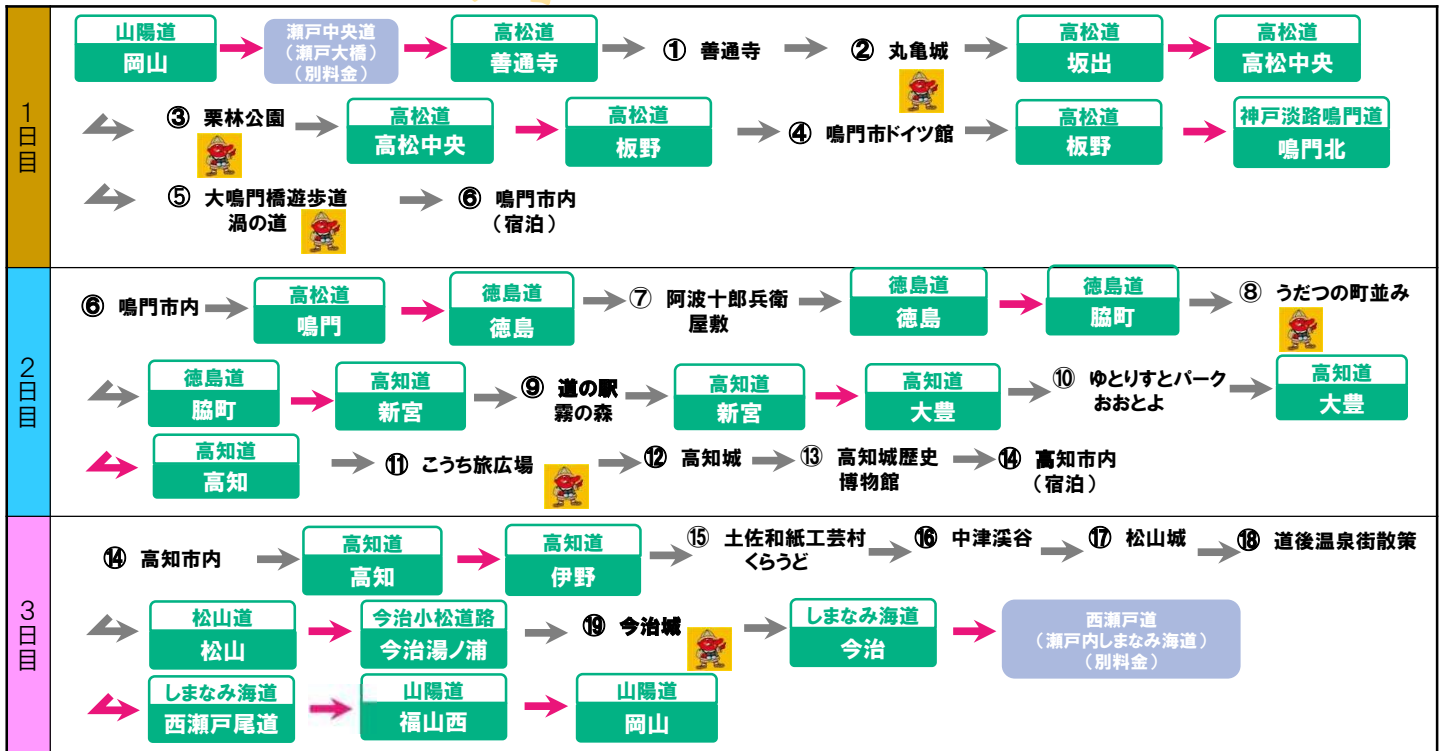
1日目

山陽道 岡山 → 瀬戸中央道（瀬戸大橋）（別料金） → 高松道 善通寺 → ① 善通寺 → ② 丸亀城 → 高松道 坂出 → 高松道 高松中央

→ ③ 栗林公園 → 高松道 高松中央 → 高松道 板野 → ④ 鳴門市ドイツ館 → 高松道 板野 → 神戸淡路鳴門道 鳴門北

→ ⑤ 大鳴門橋遊歩道 渦の道 → ⑥ 鳴門市内（宿泊）

2日目

⑥ 鳴門市内 → 高松道 鳴門 → 徳島道 徳島 → ⑦ 阿波十郎兵衛屋敷 → 徳島道 徳島 → 徳島道 脇町 → ⑧ うだつの町並み

→ 徳島道 脇町 → 高知道 新宮 → ⑨ 道の駅 霧の森 → 高知道 新宮 → 高知道 大豊 → ⑩ ゆとりすとパーク おおとよ → 高知道 大豊

→ 高知道 高知 → ⑪ こうち旅広場 → ⑫ 高知城 → ⑬ 高知城歴史博物館 → ⑭ 高知市内（宿泊）

3日目

⑭ 高知市内 → 高知道 高知 → 高知道 伊野 → ⑮ 土佐和紙工芸村 くらうど → ⑯ 中津渓谷 → ⑰ 松山城 → ⑱ 道後温泉街散策

→ 松山道 松山 → 今治小松道路 今治湯ノ浦 → ⑲ 今治城 → しまなみ海道 今治 → 西瀬戸道（瀬戸内しまなみ海道）（別料金）

→ しまなみ海道 西瀬戸尾道 → 山陽道 福山西 → 山陽道 岡山